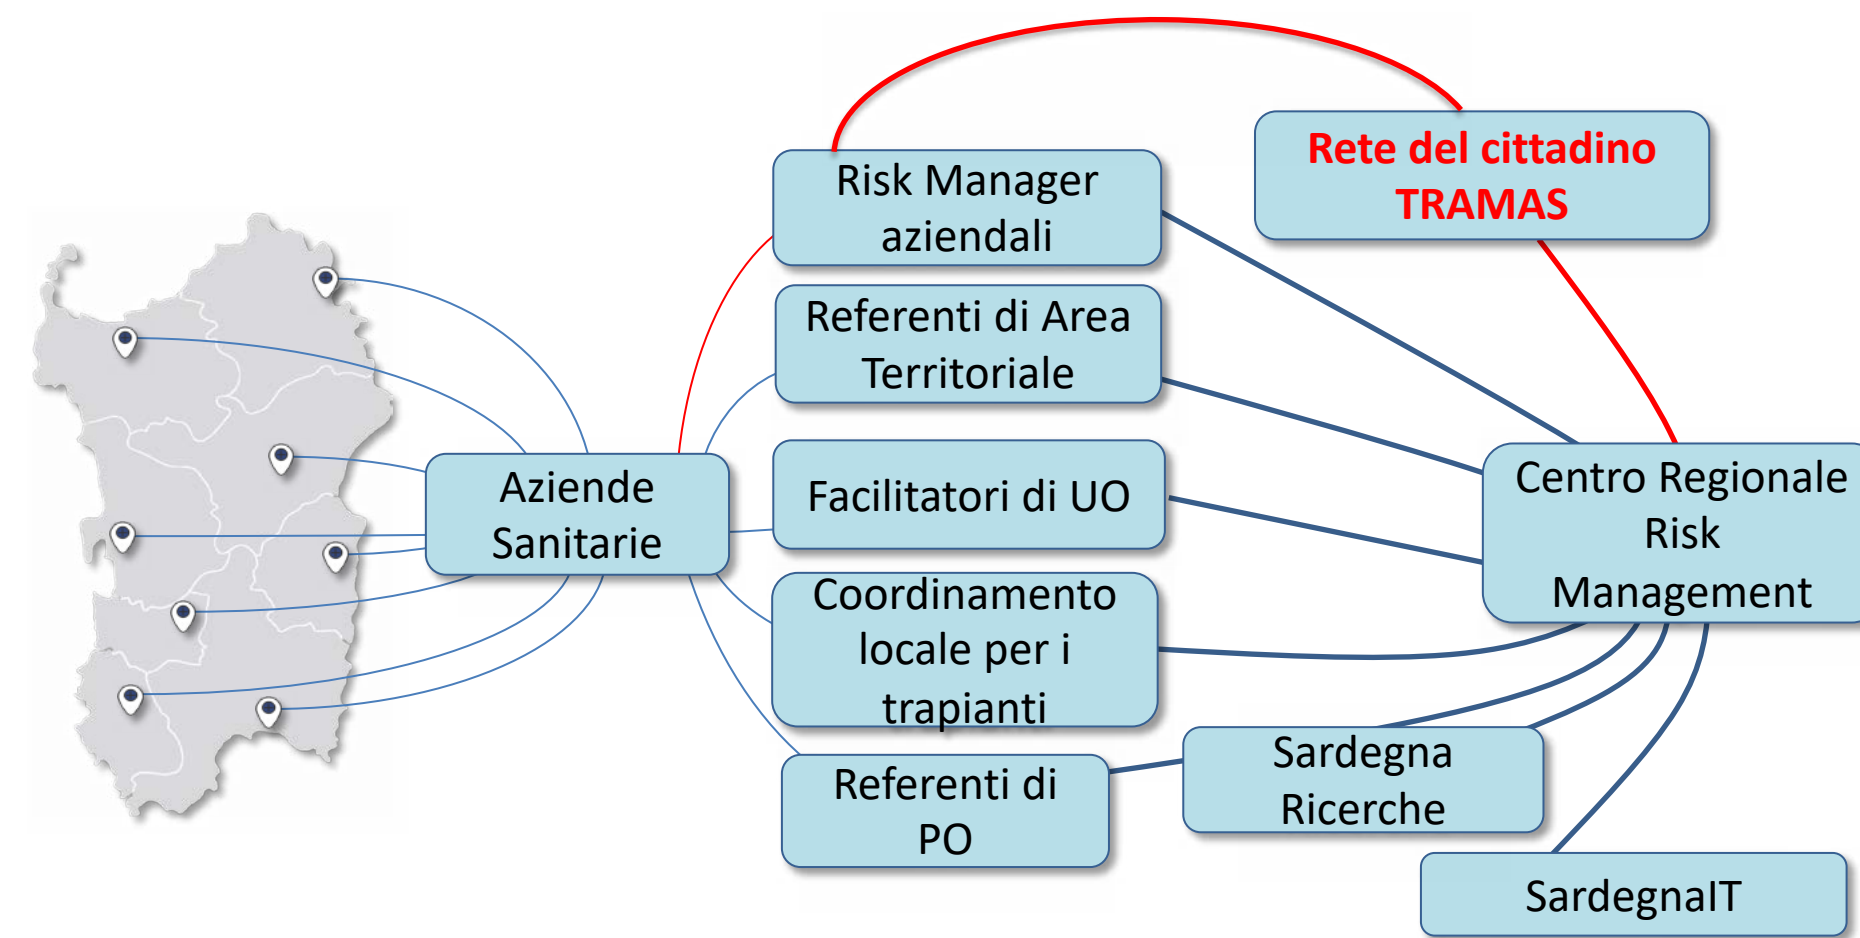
Rete del cittadino TRAMAS

Risk Manager aziendali

Referenti di Area Territoriale

Aziende Sanitarie

Facilitatori di UO

Centro Regionale Risk Management

Coordinamento locale per i trapianti

Sardegna Ricerche

Referenti di PO

SardegnaIT